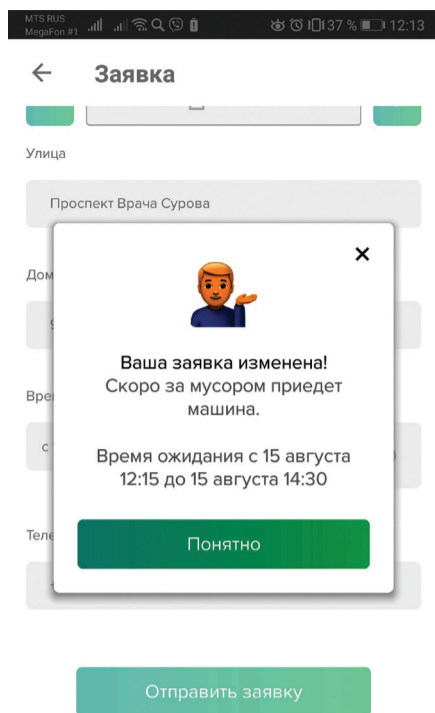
MTS RUS
MegaFon #1
37 % 12:13

← Заявка

Улица

Проспект Врача Сурова

Дом

Вре

Теле

×

Ваша заявка изменена!
Скоро за мусором приедет машина.

Время ожидания с 15 августа 12:15 до 15 августа 14:30

Понятно

Отправить заявку